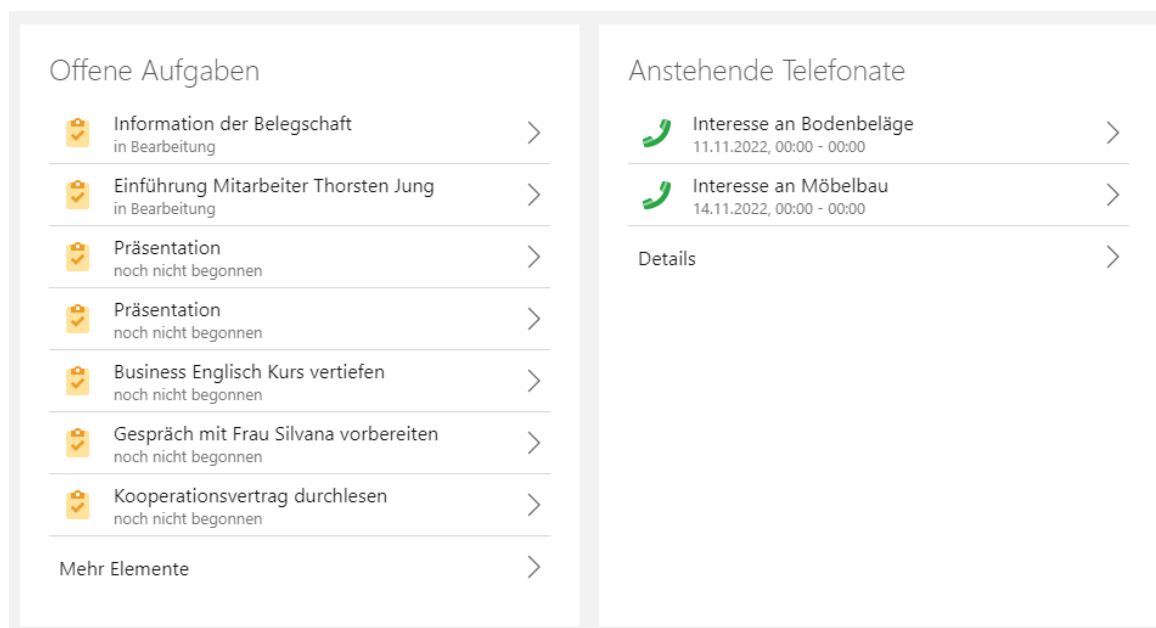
Offene Aufgaben

Information der Belegschaft
in Bearbeitung

Einführung Mitarbeiter Thorsten Jung
in Bearbeitung

Präsentation
noch nicht begonnen

Präsentation
noch nicht begonnen

Business Englisch Kurs vertiefen
noch nicht begonnen

Gespräch mit Frau Silvana vorbereiten
noch nicht begonnen

Kooperationsvertrag durchlesen
noch nicht begonnen

Mehr Elemente

Anstehende Telefonate

Interesse an Bodenbeläge
11.11.2022, 00:00 - 00:00

Interesse an Möbelbau
14.11.2022, 00:00 - 00:00

Details